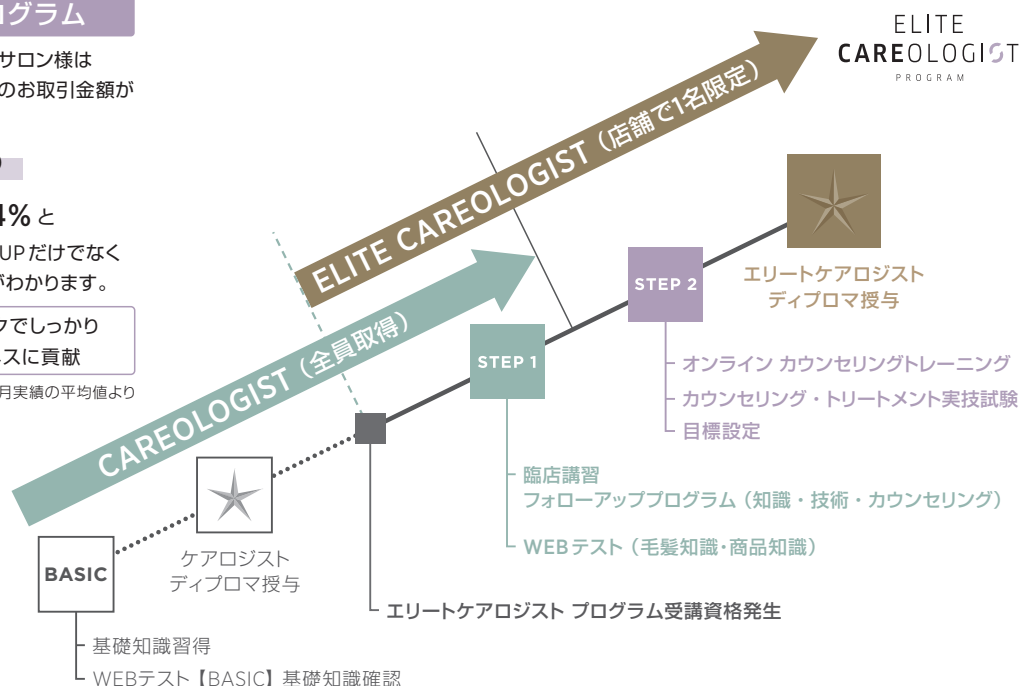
ログラム

サロン様は
のお取引金額が

4% と
UP だけでなく
がわかります。

クでしっかり
スに貢献

月実績の平均値より

ELITE
CAREOLOGIST
PROGRAM

ELITE CAREOLOGIST（店舗で1名限定）

CAREOLOGIST（全員取得）

STEP 2

エリートケアロジスト
ディプロマ授与

オンライン カウンセリングトレーニング
カウンセリング・トリートメント実技試験
目標設定

STEP 1

臨店講習
フォローアッププログラム（知識・技術・カウンセリング）

WEBテスト（毛髪知識･商品知識）

BASIC

ケアロジスト
ディプロマ授与

基礎知識習得
WEBテスト【BASIC】基礎知識確認

エリートケアロジスト プログラム受講資格発生